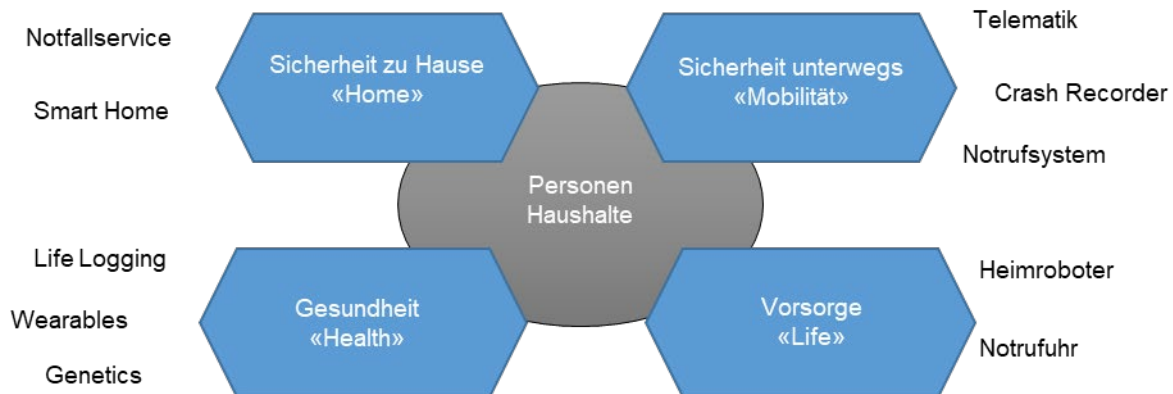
Notfallservice

Smart Home

Sicherheit zu Hause
«Home»

Sicherheit unterwegs
«Mobilität»

Telematik

Crash Recorder

Notrufsystem

Personen
Haushalte

Life Logging

Wearables

Genetics

Gesundheit
«Health»

Vorsorge
«Life»

Heimroboter

Notrufuhr